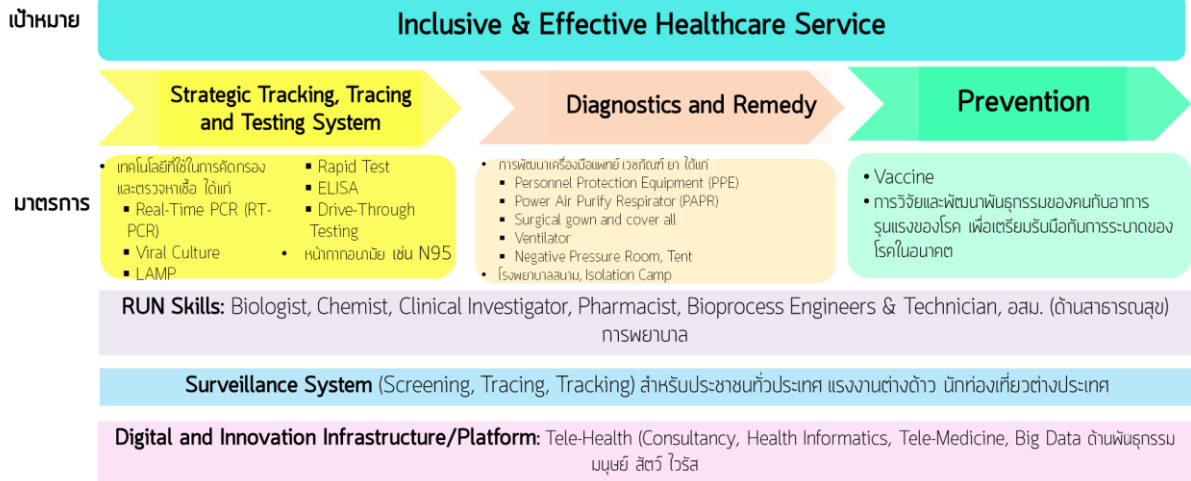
เป้าหมาย

Inclusive & Effective Healthcare Service

Strategic Tracking, Tracing and Testing System

Diagnostics and Remedy

Prevention

มาตรการ

• เทคโนโลยีที่ใช้ในการคัดกรองและตรวจหาเชื้อ ได้แก่
▪ Real-Time PCR (RT-PCR)
▪ Viral Culture
▪ LAMP
▪ Rapid Test
▪ ELISA
▪ Drive-Through Testing
• หน้ากากอนามัย เช่น N95

• การพัฒนาเครื่องมือแพทย์ เวชภัณฑ์ ยา ได้แก่
▪ Personnel Protection Equipment (PPE)
▪ Power Air Purify Respirator (PAPR)
▪ Surgical gown and cover all
▪ Ventilator
▪ Negative Pressure Room, Tent
• โรงพยาบาลสนาม, Isolation Camp

• Vaccine
• การวิจัยและพัฒนาพันธุกรรมของคนกับอาการรุนแรงของโรค เพื่อเตรียมรับมือกับการระบาดของโรคในอนาคต

RUN Skills: Biologist, Chemist, Clinical Investigator, Pharmacist, Bioprocess Engineers & Technician, อสม. (ด้านสาธารณสุข) การพยาบาล

Surveillance System (Screening, Tracing, Tracking) สำหรับประชาชนทั่วประเทศ แรงงานต่างด้าว นักท่องเที่ยวต่างประเทศ

Digital and Innovation Infrastructure/Platform: Tele-Health (Consultancy, Health Informatics, Tele-Medicine, Big Data ด้านพันธุกรรม มนุษย์ สัตว์ ไวรัส